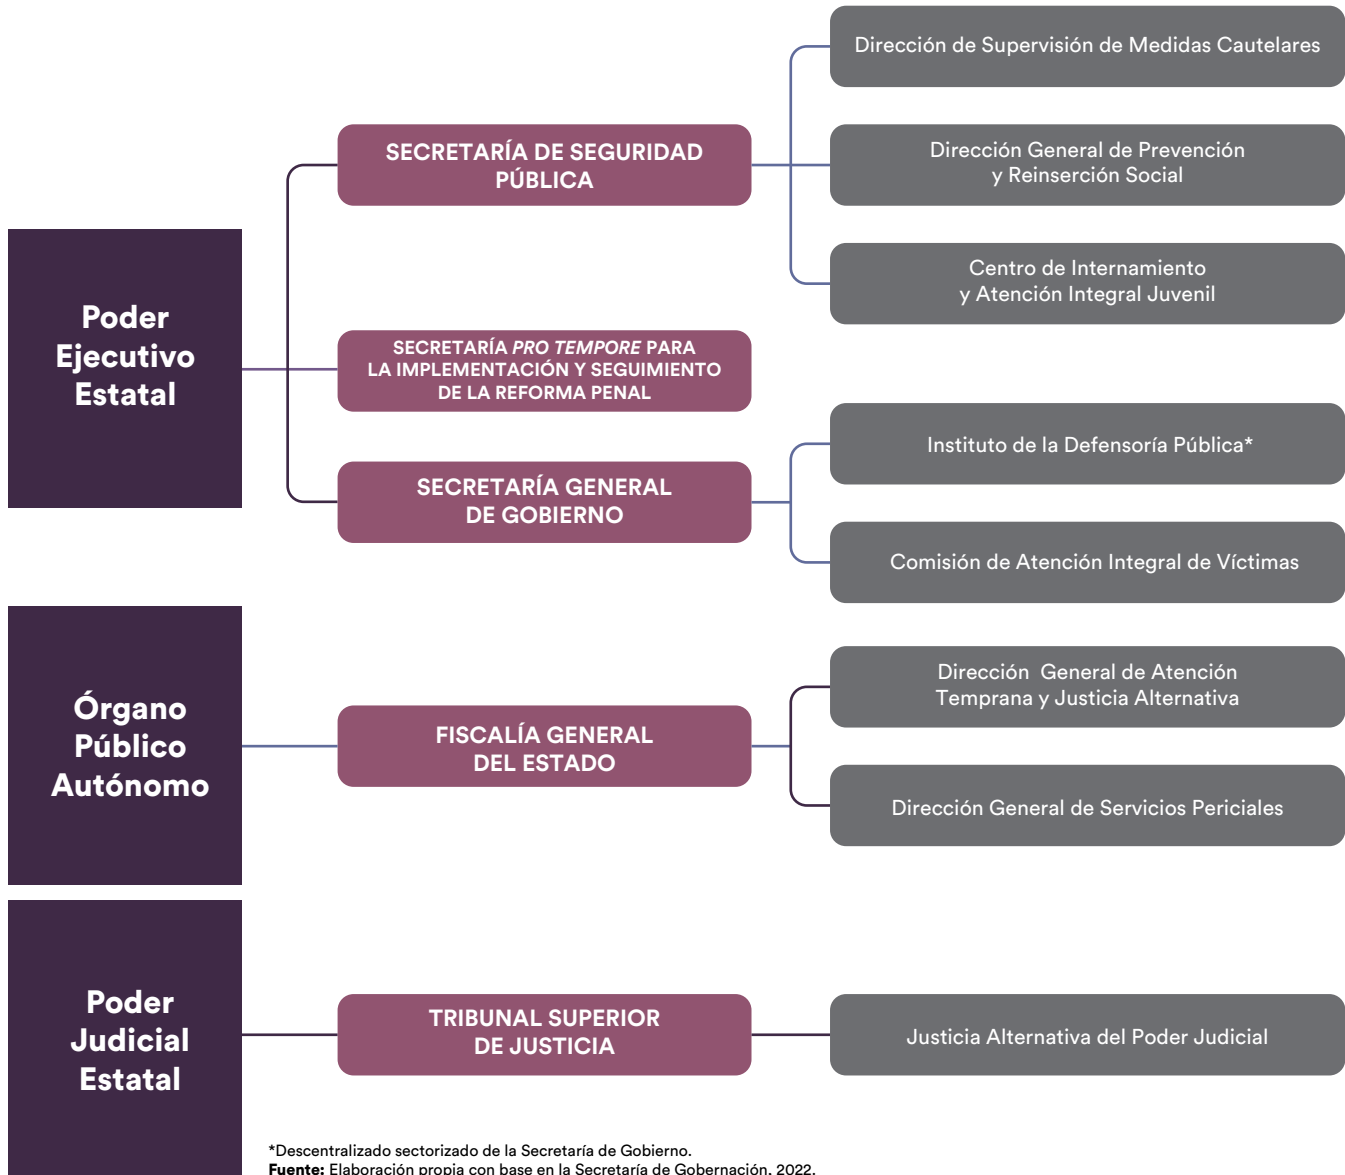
Poder Ejecutivo Estatal

SECRETARÍA DE SEGURIDAD PÚBLICA

Dirección de Supervisión de Medidas Cautelares

Dirección General de Prevención y Reinserción Social

Centro de Internamiento y Atención Integral Juvenil

SECRETARÍA *PRO TEMPORE* PARA LA IMPLEMENTACIÓN Y SEGUIMIENTO DE LA REFORMA PENAL

SECRETARÍA GENERAL DE GOBIERNO

Instituto de la Defensoría Pública*

Comisión de Atención Integral de Víctimas

Órgano Público Autónomo

FISCALÍA GENERAL DEL ESTADO

Dirección General de Atención Temprana y Justicia Alternativa

Dirección General de Servicios Periciales

Poder Judicial Estatal

TRIBUNAL SUPERIOR DE JUSTICIA

Justicia Alternativa del Poder Judicial

*Descentralizado sectorizado de la Secretaría de Gobierno.
**Fuente:** Elaboración propia con base en la Secretaría de Gobernación, 2022.